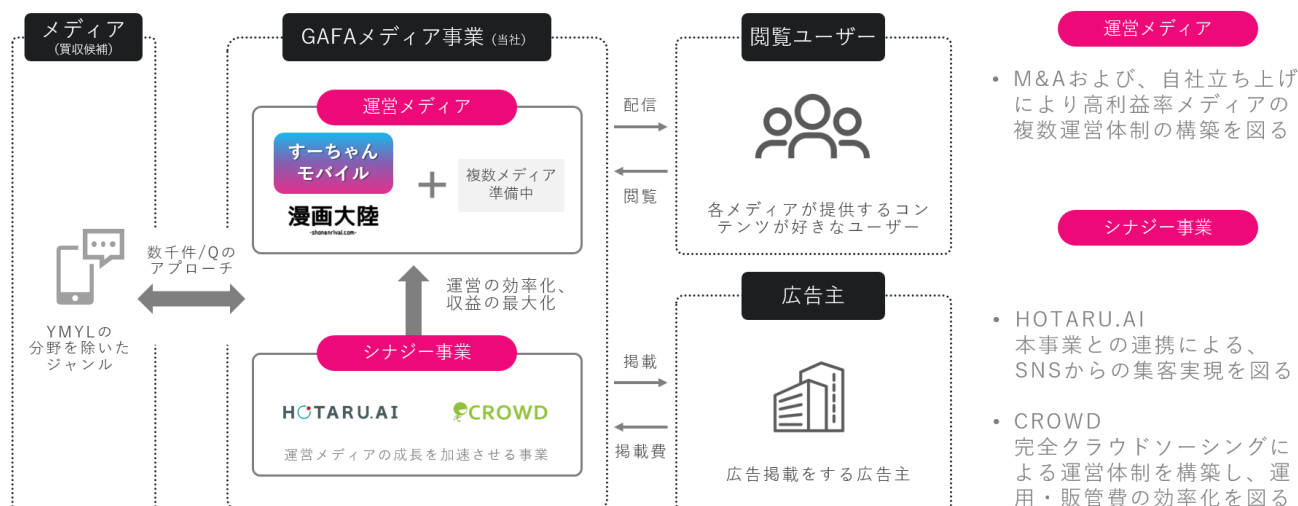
メディア
(買収候補)

YMYLの
分野を除いた
ジャンル

数千件/Qの
アプローチ

GAFAメディア事業 (当社)

運営メディア

すーちゃん
モバイル

漫画大陸
-shonanrival.com-

複数メディア
準備中

運営の効率化、
収益の最大化

シナジー事業

HOTARU.AI

CROWD

運営メディアの成長を加速させる事業

配信

閲覧

掲載

掲載費

閲覧ユーザー

各メディアが提供するコンテンツが好きなユーザー

広告主

広告掲載をする広告主

運営メディア

• M&Aおよび、自社立ち上げにより高利益率メディアの複数運営体制の構築を図る

シナジー事業

• HOTARU.AI
本事業との連携による、SNSからの集客実現を図る

• CROWD
完全クラウドソーシングによる運営体制を構築し、運用・販管費の効率化を図る